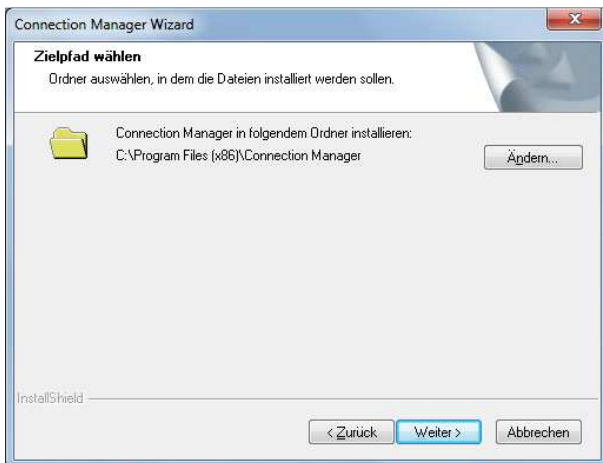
Connection Manager Wizard

Zielpfad wählen

Ordner auswählen, in dem die Dateien installiert werden sollen.

Connection Manager in folgendem Ordner installieren:
C:\Program Files (x86)\Connection Manager

Ändern...

InstallShield

< Zurück

Weiter >

Abbrechen